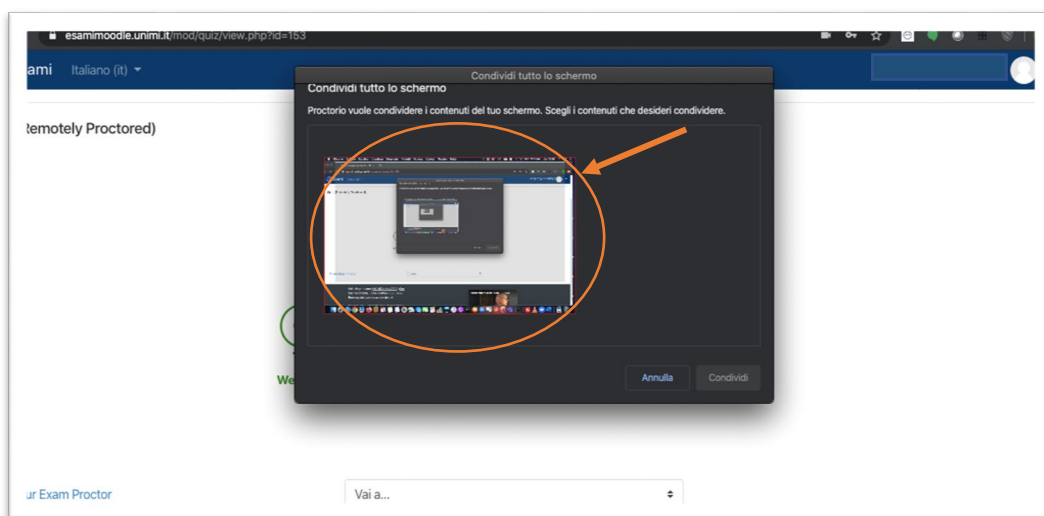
esamimoodle.unimi.it/mod/quiz/view.php?id=153

ami Italiano (it)

Condividi tutto lo schermo

Condividi tutto lo schermo

Proctorio vuole condividere i contenuti del tuo schermo. Scegli i contenuti che desideri condividere.

Annulla Condividi

Remotely Proctored)

We

ur Exam Proctor

Vai a...